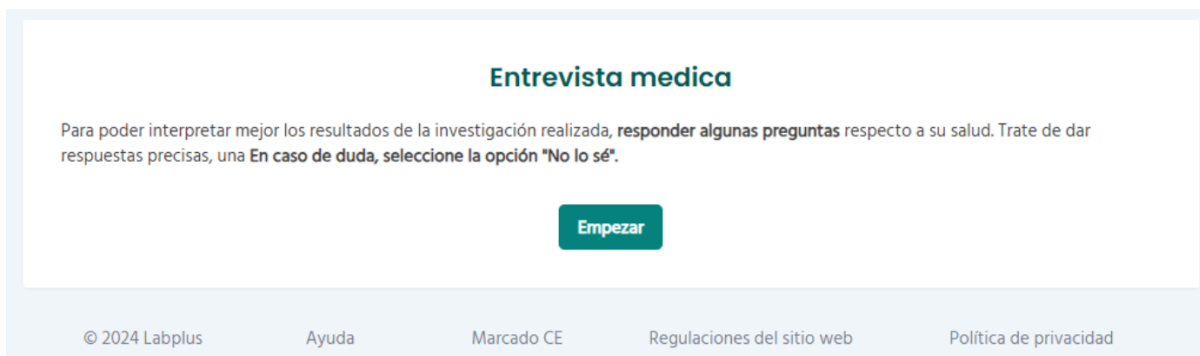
Entrevista medica

Para poder interpretar mejor los resultados de la investigación realizada, **responder algunas preguntas** respecto a su salud. Trate de dar respuestas precisas, una **En caso de duda, seleccione la opción "No lo sé".**

Empezar

© 2024 Labplus Ayuda Marcado CE Regulaciones del sitio web Política de privacidad